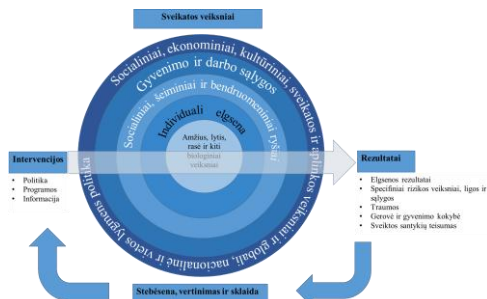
Sveikatos veiksniai

Socialiniai, ekonominiai, kultūriniai, sveikatos ir aplinkos veiksniai ir globali, nacionalinė ir vietos lygmens politika

Gyvenimo ir darbo sąlygos

Socialiniai, šeiminiai ir bendruomeniniai ryšiai

Individuali elgsena

Amžius, lytis, rasė ir kiti biologiniai veiksniai

Intervencijos

- Politika
- Programos
- Informacija

Rezultatai

- Elgsenos rezultatai
- Specifiniai rizikos veiksniai, ligos ir sąlygos
- Traumos
- Gerovė ir gyvenimo kokybė
- Sveikatos santykių teisumas

Stebėsena, vertinimas ir sklaida